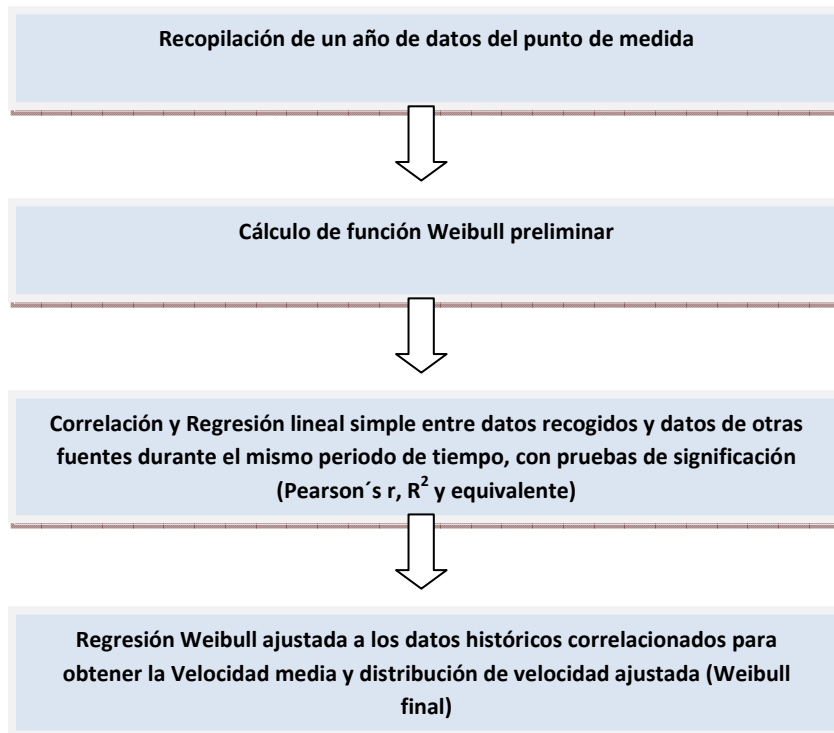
Recopilación de un año de datos del punto de medida

Cálculo de función Weibull preliminar

Correlación y Regresión lineal simple entre datos recogidos y datos de otras fuentes durante el mismo periodo de tiempo, con pruebas de significación (Pearson´s r, $R^2$ y equivalente)

Regresión Weibull ajustada a los datos históricos correlacionados para obtener la Velocidad media y distribución de velocidad ajustada (Weibull final)